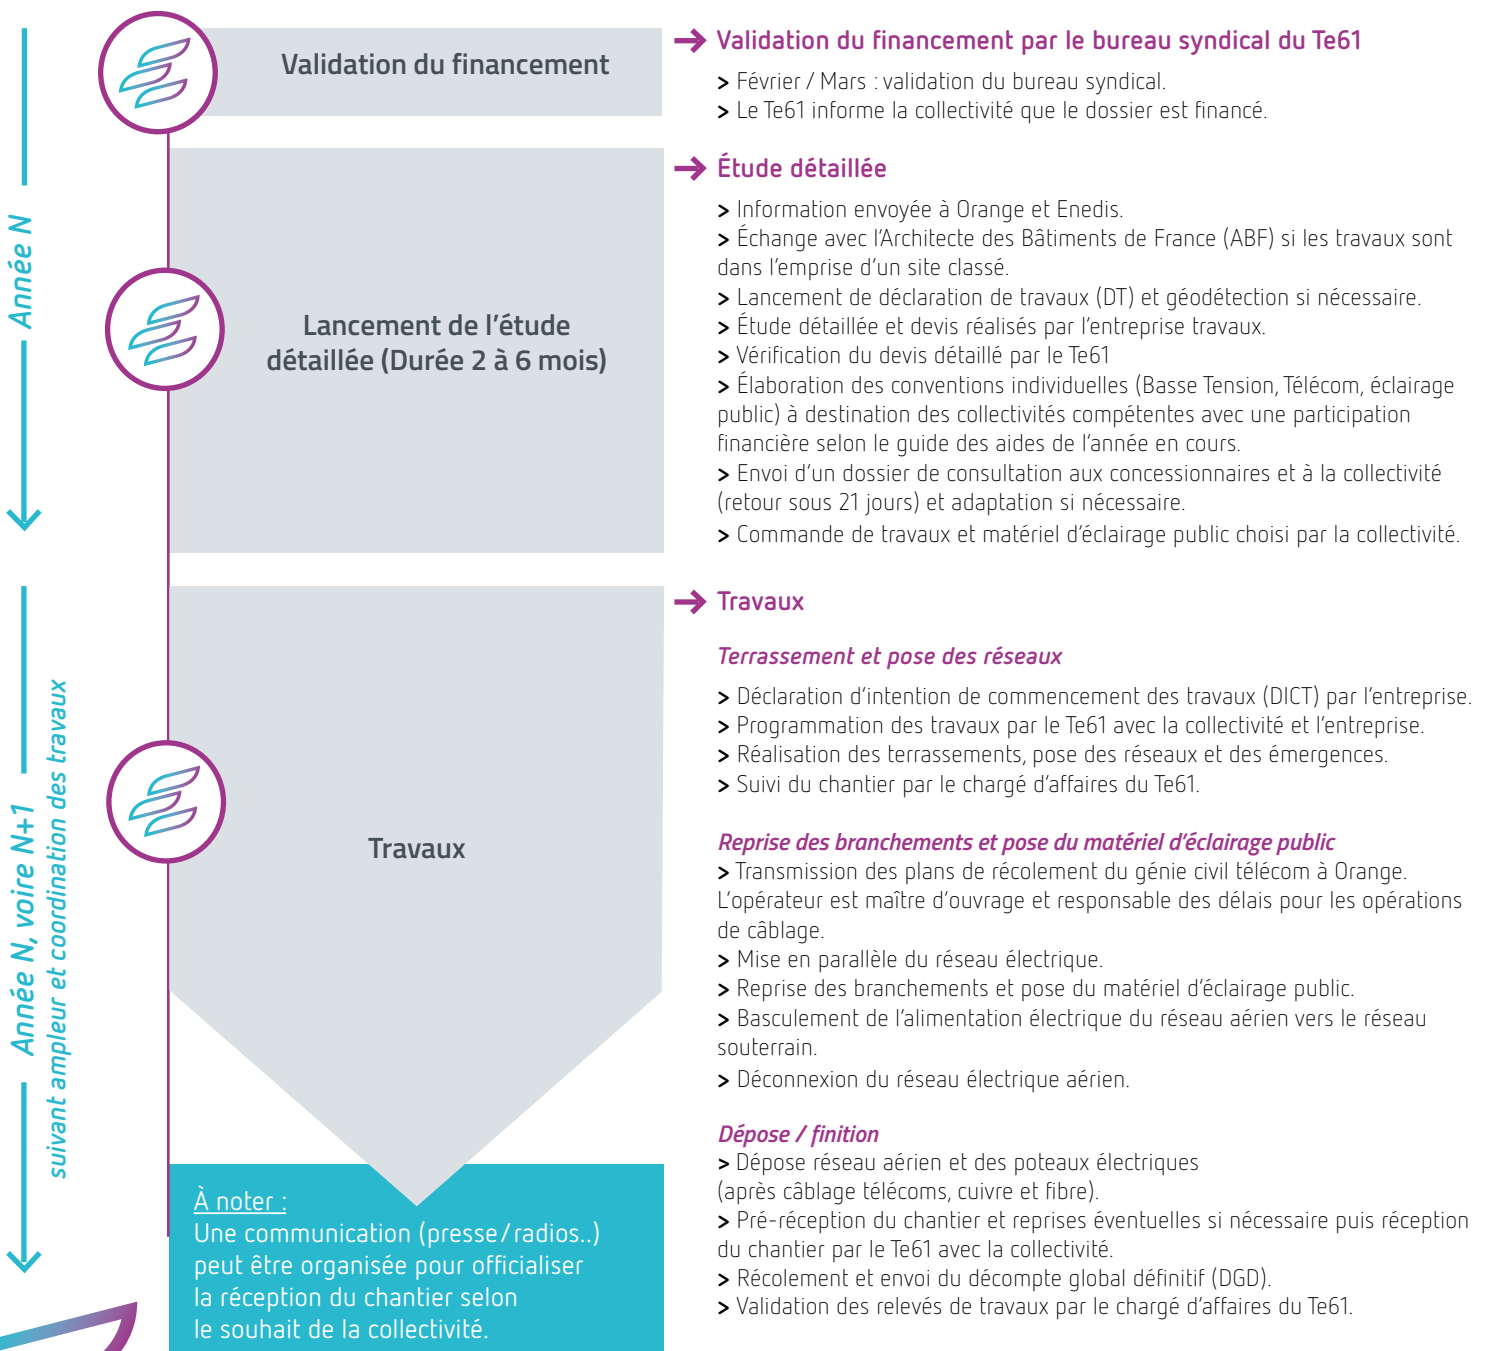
Année N

Année N, voire N+1
suivant ampleur et coordination des travaux

Validation du financement

Lancement de l'étude détaillée (Durée 2 à 6 mois)

Travaux

À noter :
Une communication (presse/radios..) peut être organisée pour officialiser la réception du chantier selon le souhait de la collectivité.

Validation du financement par le bureau syndical du Te61

> Février / Mars : validation du bureau syndical.
> Le Te61 informe la collectivité que le dossier est financé.

Étude détaillée

> Information envoyée à Orange et Enedis.
> Échange avec l'Architecte des Bâtiments de France (ABF) si les travaux sont dans l'emprise d'un site classé.
> Lancement de déclaration de travaux (DT) et géodétection si nécessaire.
> Étude détaillée et devis réalisés par l'entreprise travaux.
> Vérification du devis détaillé par le Te61
> Élaboration des conventions individuelles (Basse Tension, Télécom, éclairage public) à destination des collectivités compétentes avec une participation financière selon le guide des aides de l'année en cours.
> Envoi d'un dossier de consultation aux concessionnaires et à la collectivité (retour sous 21 jours) et adaptation si nécessaire.
> Commande de travaux et matériel d'éclairage public choisi par la collectivité.

Travaux

Terrassement et pose des réseaux

> Déclaration d'intention de commencement des travaux (DICT) par l'entreprise.
> Programmation des travaux par le Te61 avec la collectivité et l'entreprise.
> Réalisation des terrassements, pose des réseaux et des émergences.
> Suivi du chantier par le chargé d'affaires du Te61.

Reprise des branchements et pose du matériel d'éclairage public
> Transmission des plans de récolement du génie civil télécom à Orange. L'opérateur est maître d'ouvrage et responsable des délais pour les opérations de câblage.
> Mise en parallèle du réseau électrique.
> Reprise des branchements et pose du matériel d'éclairage public.
> Basculement de l'alimentation électrique du réseau aérien vers le réseau souterrain.
> Déconnexion du réseau électrique aérien.

Dépose / finition
> Dépose réseau aérien et des poteaux électriques (après câblage télécoms, cuivre et fibre).
> Pré-réception du chantier et reprises éventuelles si nécessaire puis réception du chantier par le Te61 avec la collectivité.
> Récolement et envoi du décompte global définitif (DGD).
> Validation des relevés de travaux par le chargé d'affaires du Te61.